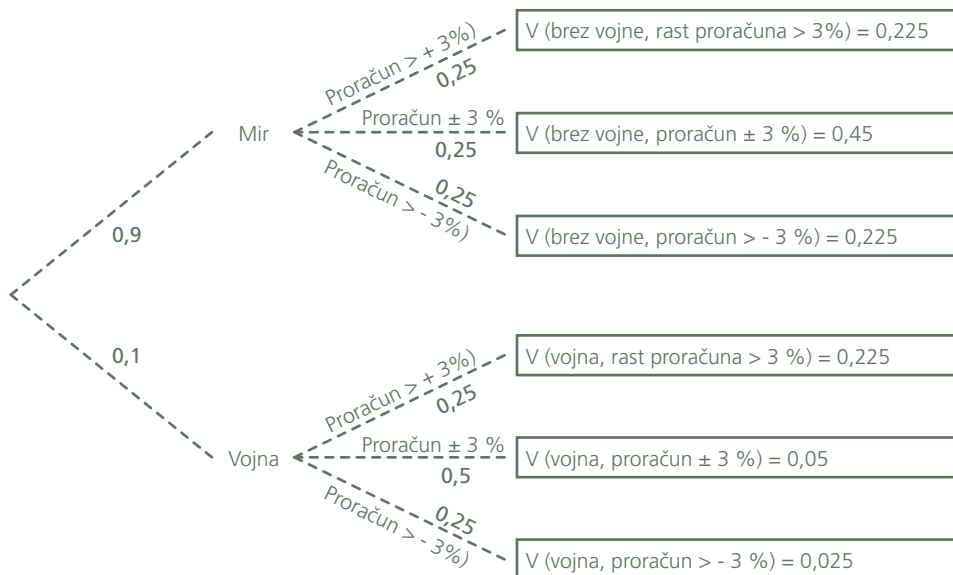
Mir

0,9

Proračun > + 3%)
0,25

V (brez vojne, rast proračuna > 3%) = 0,225

Proračun ± 3 %
0,25

V (brez vojne, proračun ± 3 %) = 0,45

Proračun > - 3%)
0,25

V (brez vojne, proračun > - 3 %) = 0,225

0,1

Vojna

Proračun > + 3%)
0,25

V (vojna, rast proračuna > 3 %) = 0,225

Proračun ± 3 %
0,5

V (vojna, proračun ± 3 %) = 0,05

Proračun > - 3%)
0,25

V (vojna, proračun > - 3 %) = 0,025